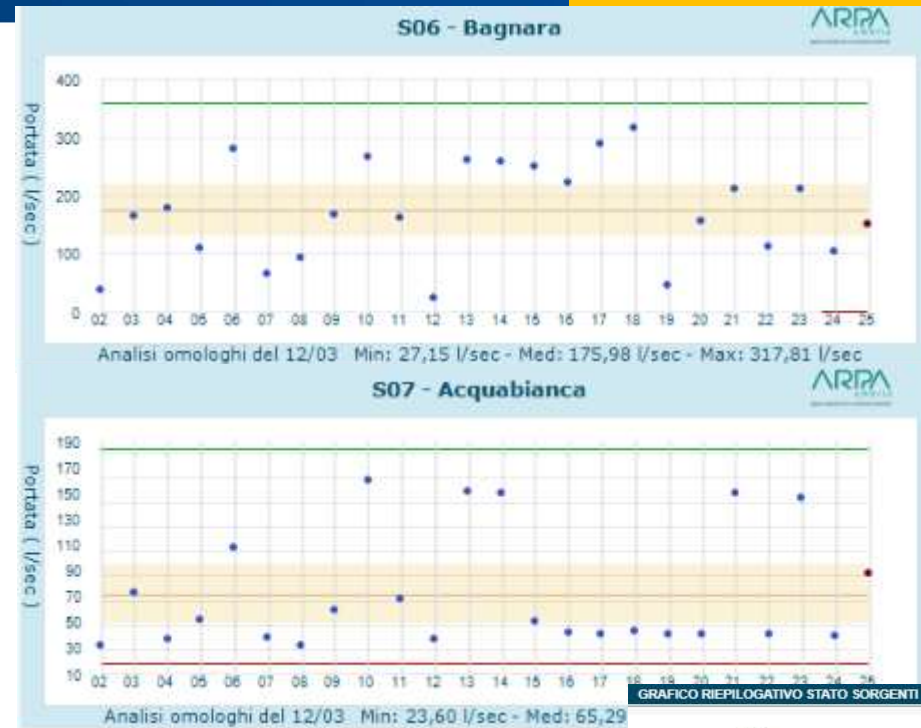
S06 - Bagnara

ARPA

400
300
200
100
0

Portata ( l/sec )

02 03 04 05 06 07 08 09 10 11 12 13 14 15 16 17 18 19 20 21 22 23 24 25

Analisi omologhi del 12/03 Min: 27,15 l/sec - Med: 175,98 l/sec - Max: 317,81 l/sec

S07 - Acquabianca

ARPA

190
170
150
130
110
90
70
50
30
10

Portata ( l/sec )

02 03 04 05 06 07 08 09 10 11 12 13 14 15 16 17 18 19 20 21 22 23 24 25

Analisi omologhi del 12/03 Min: 23,60 l/sec - Med: 65,29

GRAFICO RIEPILOGATIVO STATO SORGENTI